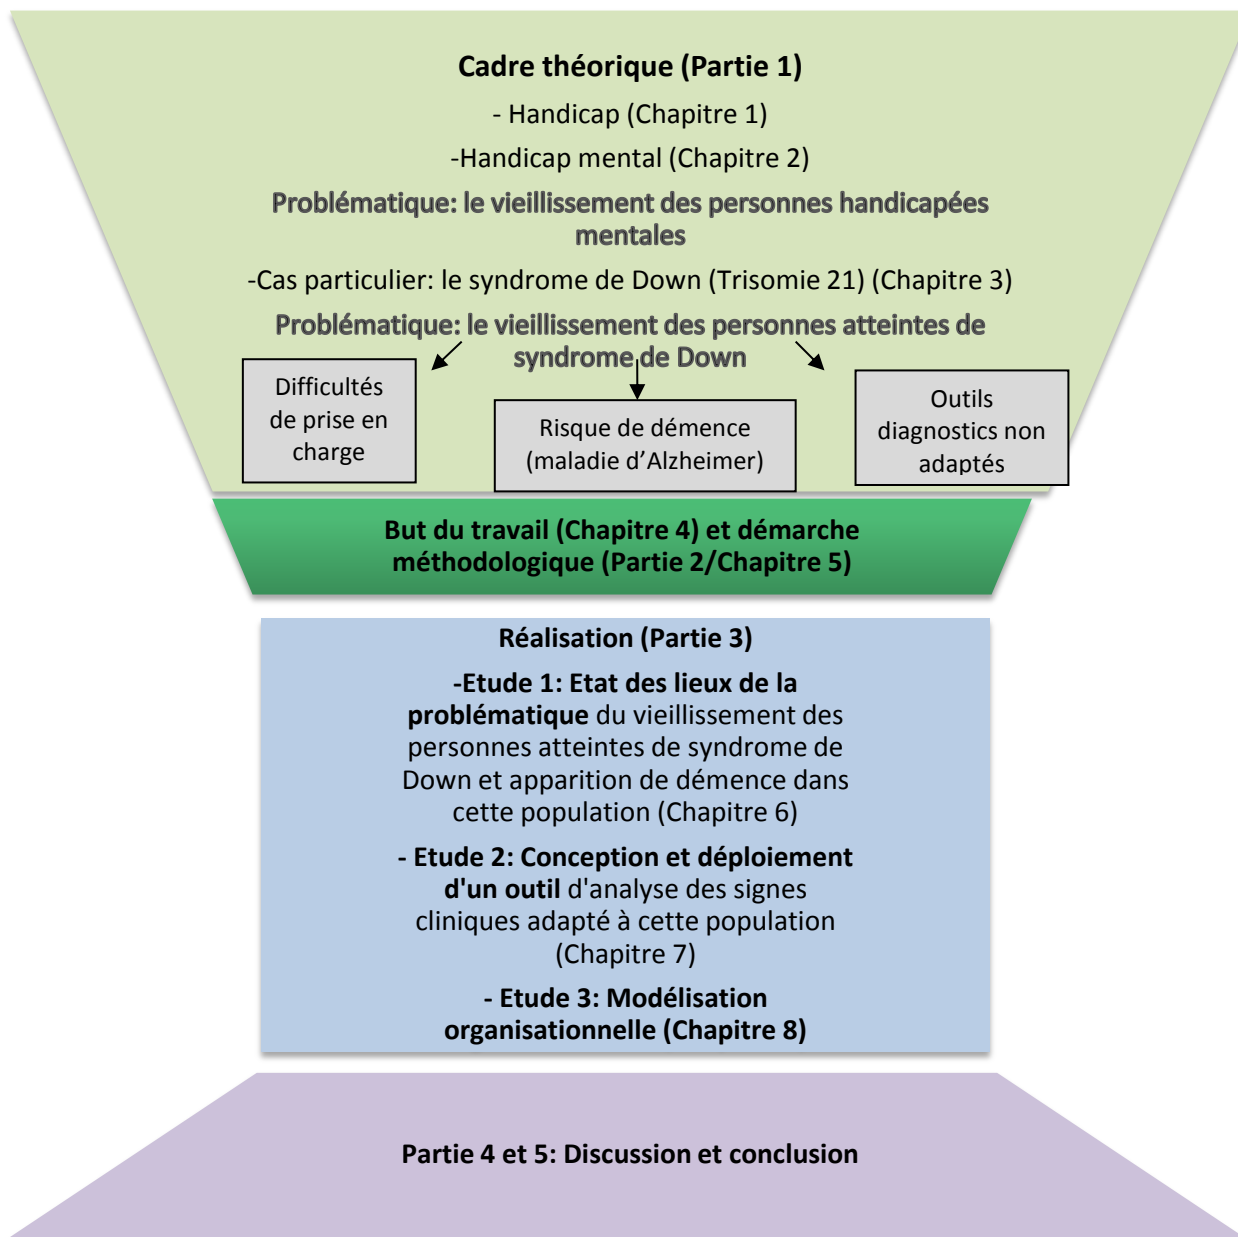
Cadre théorique (Partie 1)

- Handicap (Chapitre 1)

-Handicap mental (Chapitre 2)

Problématique: le vieillissement des personnes handicapées mentales

-Cas particulier: le syndrome de Down (Trisomie 21) (Chapitre 3)

Problématique: le vieillissement des personnes atteintes de syndrome de Down

Difficultés de prise en charge

Risque de démence (maladie d'Alzheimer)

Outils diagnostics non adaptés

But du travail (Chapitre 4) et démarche méthodologique (Partie 2/Chapitre 5)

Réalisation (Partie 3)

-Etude 1: Etat des lieux de la problématique du vieillissement des personnes atteintes de syndrome de Down et apparition de démence dans cette population (Chapitre 6)

- Etude 2: Conception et déploiement d'un outil d'analyse des signes cliniques adapté à cette population (Chapitre 7)

- Etude 3: Modélisation organisationnelle (Chapitre 8)

Partie 4 et 5: Discussion et conclusion